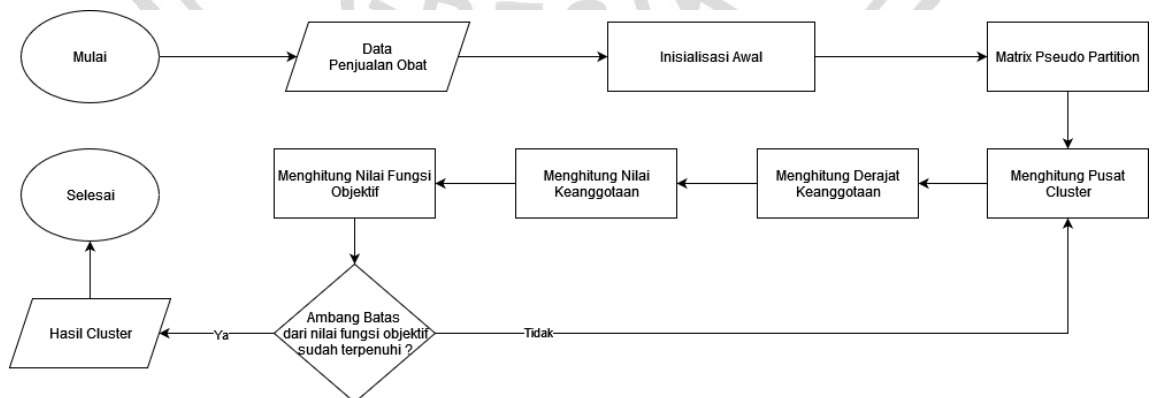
Mulai

Data Penjualan Obat

Inisialisasi Awal

Matrix Pseudo Partition

Menghitung Pusat Cluster

Menghitung Derajat Keanggotaan

Menghitung Nilai Keanggotaan

Menghitung Nilai Fungsi Objektif

Ambang Batas dari nilai fungsi objektif sudah terpenuhi ?

Tidak

Ya

Hasil Cluster

Selesai